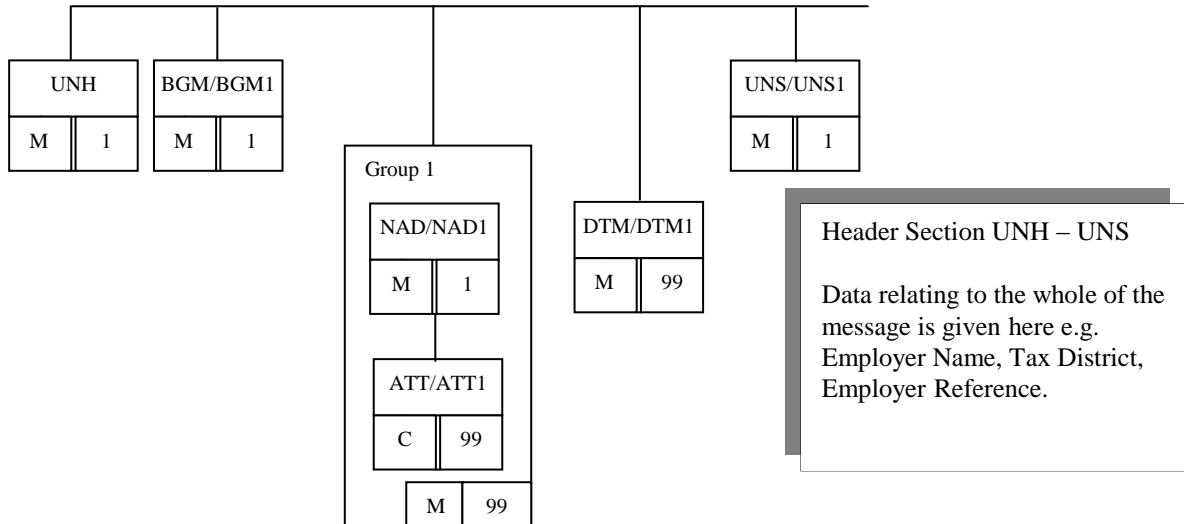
UNH

M 1

BGM/BGM1

M 1

Group 1

NAD/NAD1

M 1

ATT/ATT1

C 99

M 99

DTM/DTM1

M 99

UNS/UNS1

M 1

Header Section UNH – UNS

Data relating to the whole of the message is given here e.g. Employer Name, Tax District, Employer Reference.